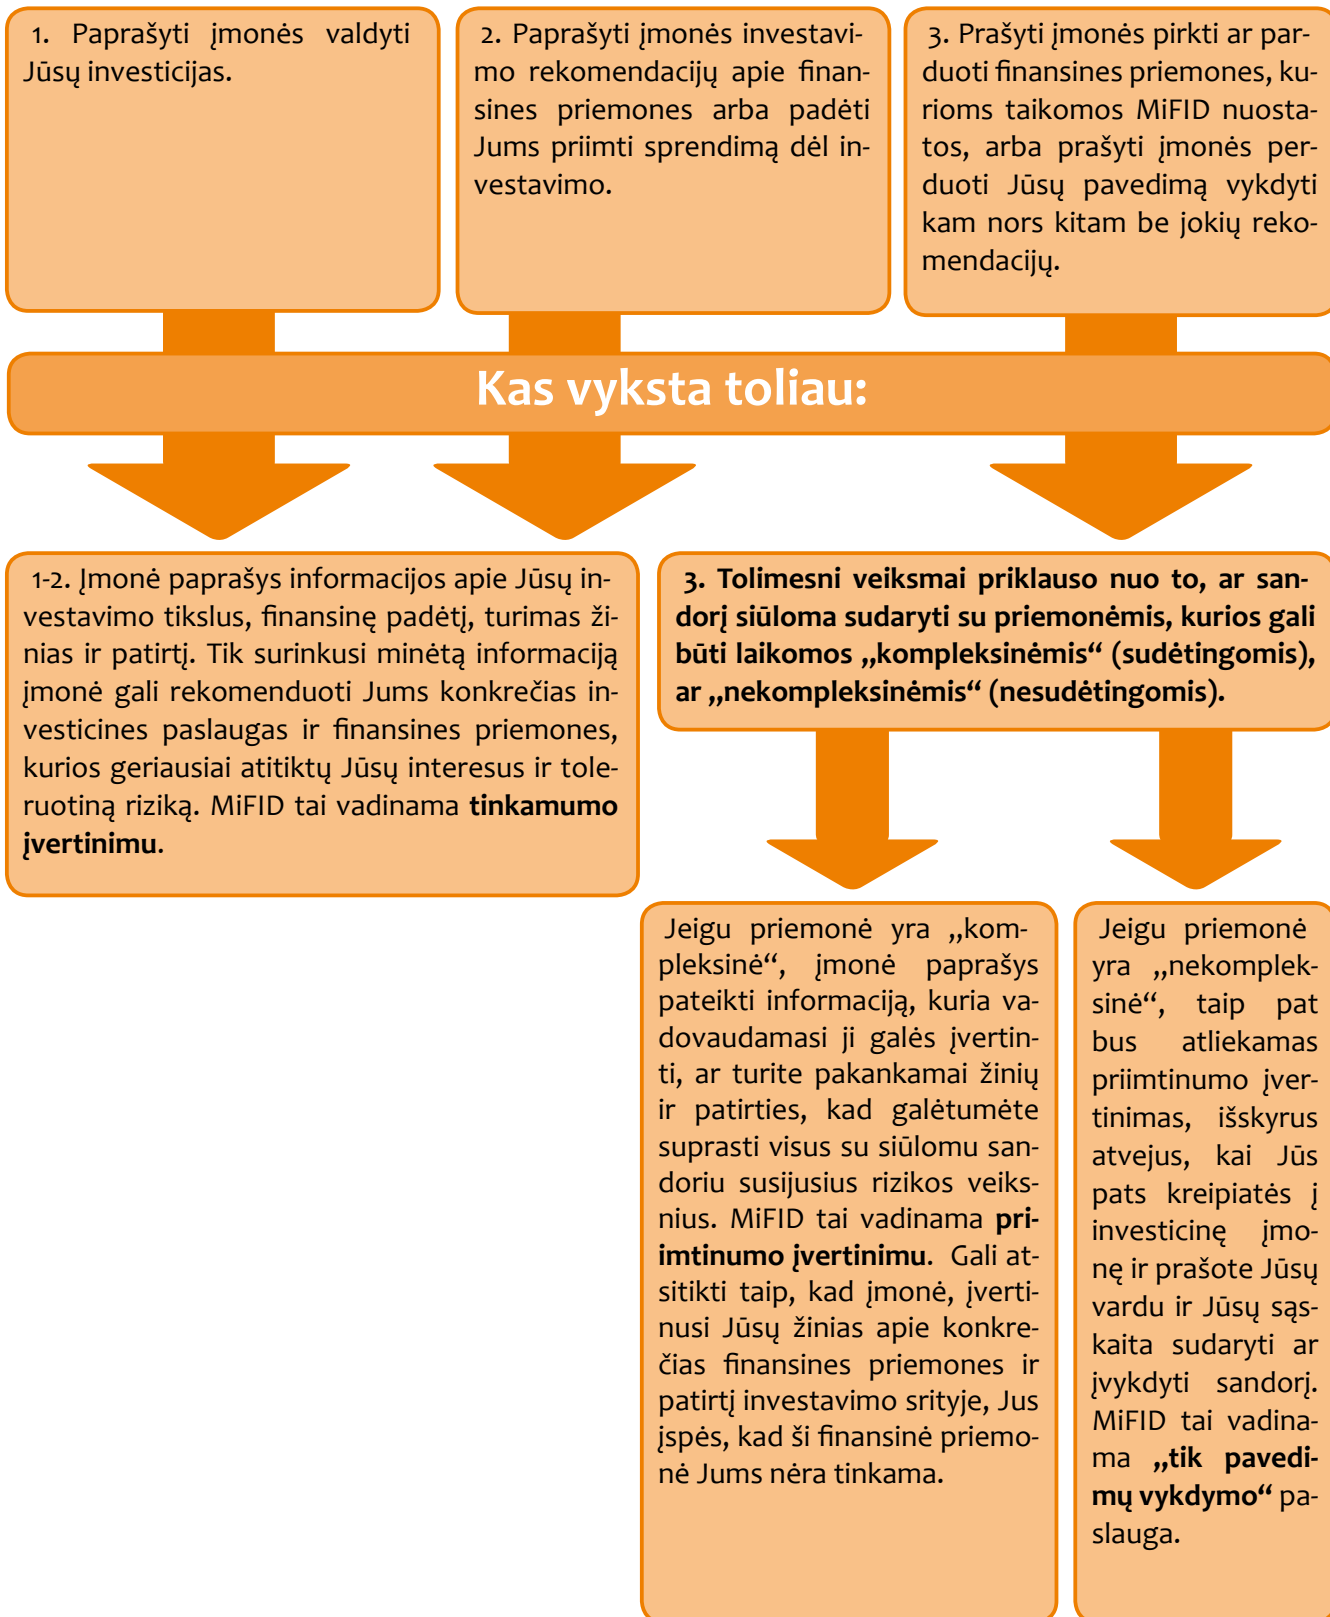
1. Paprašyti įmonės valdyti Jūsų investicijas.

2. Paprašyti įmonės investavimo rekomendacijų apie finansines priemones arba padėti Jums priimti sprendimą dėl investavimo.

3. Prašyti įmonės pirkti ar parduoti finansines priemones, kurioms taikomos MiFID nuostatos, arba prašyti įmonės perduoti Jūsų pavedimą vykdyti kam nors kitam be jokių rekomendacijų.

Kas vyksta toliau:

1-2. Įmonė paprašys informacijos apie Jūsų investavimo tikslus, finansinę padėtį, turimas žinias ir patirtį. Tik surinkusi minėtą informaciją įmonė gali rekomenduoti Jums konkrečias investicines paslaugas ir finansines priemones, kurios geriausiai atitiktų Jūsų interesus ir toleruotiną riziką. MiFID tai vadinama **tinkamumo įvertinimu**.

**3. Tolimesni veiksmai priklauso nuo to, ar sandorį siūloma sudaryti su priemonėmis, kurios gali būti laikomos „kompleksinėmis“ (sudėtingomis), ar „nekompleksinėmis“ (nesudėtingomis).**

Jeigu priemonė yra „kompleksinė“, įmonė paprašys pateikti informaciją, kuria vadovaudamasi ji galės įvertinti, ar turite pakankamai žinių ir patirties, kad galėtumėte suprasti visus su siūlomu sandoriu susijusius rizikos veiksnius. MiFID tai vadinama **priimtinumo įvertinimu**. Gali atsitikti taip, kad įmonė, įvertinusi Jūsų žinias apie konkrečias finansines priemones ir patirtį investavimo srityje, Jus įspės, kad ši finansinė priemonė Jums nėra tinkama.

Jeigu priemonė yra „nekompleksinė“, taip pat bus atliekamas priimtinumo įvertinimas, išskyrus atvejus, kai Jūs pats kreipiatės į investicinę įmonę ir prašote Jūsų vardu ir Jūsų sąskaita sudaryti ar įvykdyti sandorį. MiFID tai vadinama **„tik pavedimų vykdymo“** paslauga.